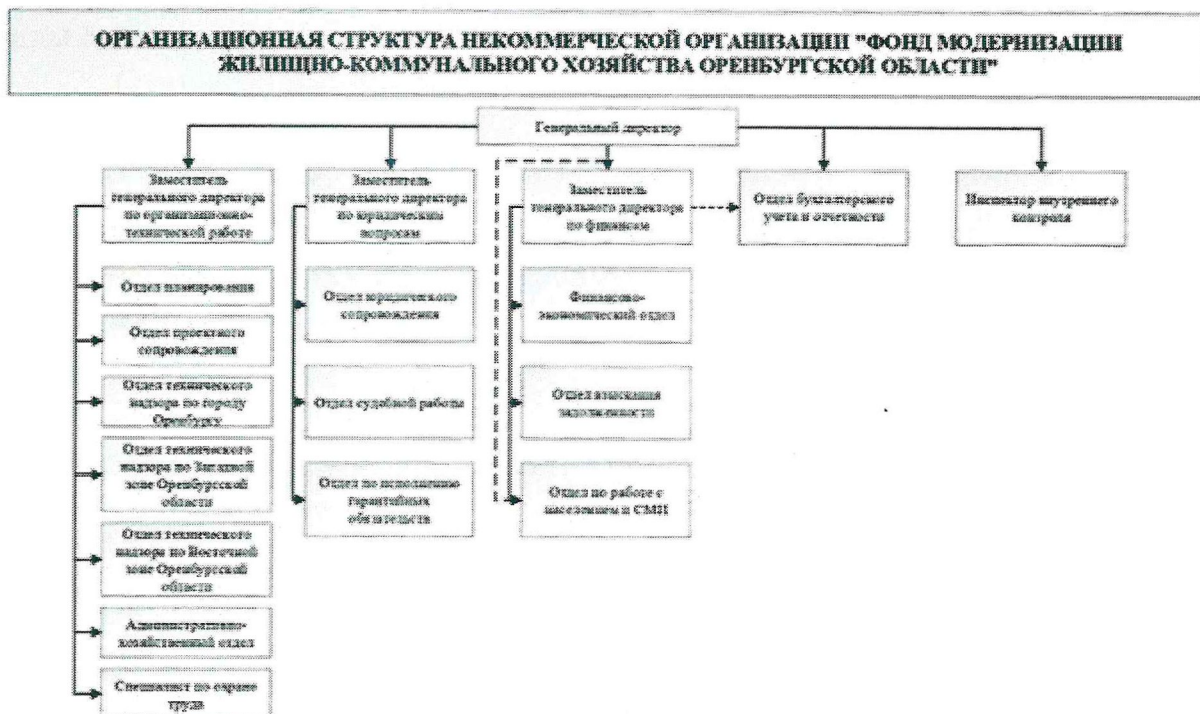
ОРГАНИЗАЦИОННАЯ СТРУКТУРА НЕКОММЕРЧЕСКОЙ ОРГАНИЗАЦИИ "ФОНД МОДЕРНИЗАЦИИ ЖИЛИЩНО-КОММУНАЛЬНОГО ХОЗЯЙСТВА ОРЕНБУРГСКОЙ ОБЛАСТИ"

Генеральный директор

Заместитель генерального директора по организационно-технической работе

Отдел планирования

Отдел проектного сопровождения

Отдел технического надзора по городу Оренбургу

Отдел технического надзора по Западной зоне Оренбургской области

Отдел технического надзора по Восточной зоне Оренбургской области

Административно-хозяйственный отдел

Специалист по охране труда

Заместитель генерального директора по юридическим вопросам

Отдел юридического сопровождения

Отдел судебной работы

Отдел по исполнению гарантийных обязательств

Заместитель генерального директора по финансам

Финансово-экономический отдел

Отдел взыскания задолженности

Отдел по работе с населением и СМИ

Отдел бухгалтерского учета и отчетности

Инспектор внутреннего контроля